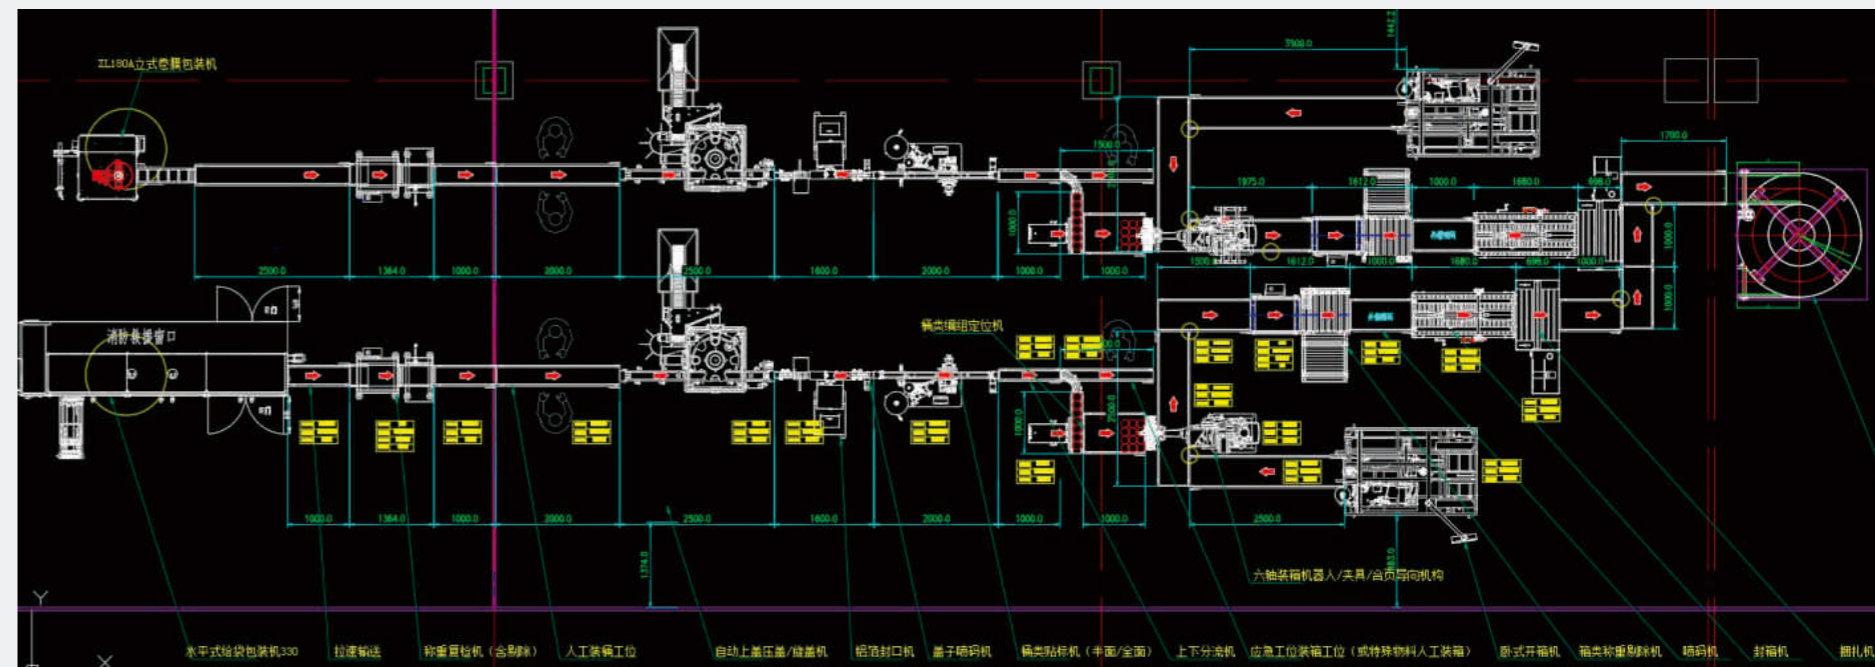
ZL180A立式卷膜包装机

消毒餐接窗口

罐类编组定位机

六轴装箱机器人/夹具/合页导向机构

3900.0
1442.0
1700.0
1500.0
1975.0
1612.0
1000.0
1680.0
696.0
2500.0
1364.0
1000.0
2000.0
2500.0
1600.0
2000.0
1000.0
1000.0
1000.0
1612.0
1000.0
1680.0
1000.0
1000.0
1000.0
1000.0
1000.0
1364.0
1000.0
2000.0
2500.0
1600.0
2000.0
1000.0
1000.0
2500.0
1000.0
1374.0
2500.0
1000.0
1083.0

水平式给袋包装机330　拉速输送　称重复检机（含剔除）　人工装罐工位　自动上盖压盖/旋盖机　铝箔封口机　盖子喷码机　罐类贴标机（单面/全面）　上下分流机　应急工位装箱工位（或特殊物料人工装箱）　卧式开箱机　箱类称重剔除机　喷码机　封箱机　捆扎机